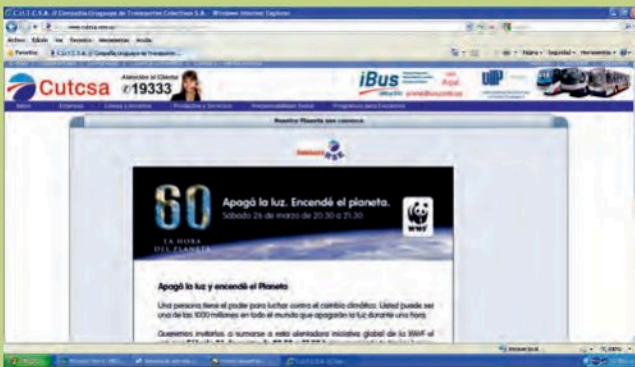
C.U.T.C.S.A. // Compañía Uruguaya de Transportes Colectivos S.A. - Windows Internet Explorer

www.cutcsa.com.uy

Archivo Edición Ver Favoritos Herramientas Ayuda

Favoritos C.U.T.C.S.A. // Compañía Uruguaya de Transporte...

Página Seguridad Herramientas

Cutcsa Atención al Cliente 19333

iBus

Inicio Empresa Líneas y Horarios Productos y Servicios Responsabilidad Social Programas para Escolares

Nuestro Planeta nos convoca

60 LA HORA DEL PLANETA

Apagá la luz. Encendé el planeta.

Sábado 26 de marzo de 20:30 a 21:30

WWF

Apagá la luz y encendé el Planeta

Una persona tiene el poder para luchar contra el cambio climático. Usted puede ser uno de los 1000 millones en todo el mundo que apagarán la luz durante una hora.

Queremos invitarlos a sumarse a esta alentadora iniciativa global de la WWF el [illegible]

Internet 100%